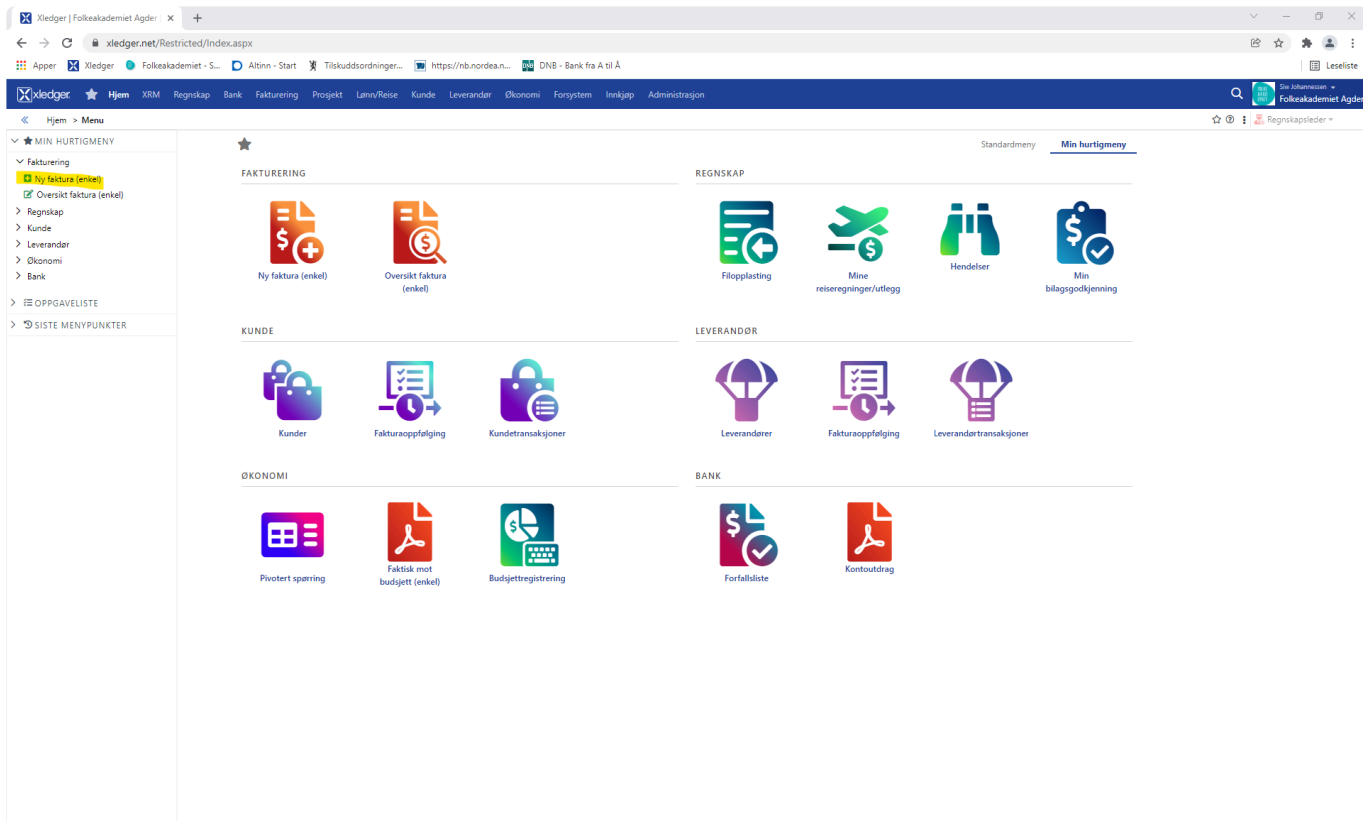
Xledger | Folkeakademiet Agder ×
+
xledger.net/Restricted/Index.aspx
Apper Xledger Folkeakademiet - S... Altinn - Start Tilskuddsordninger... https://nb.nordea.n... DNB - Bank fra A til Å
Leseliste

xledger Hjem XRM Regnskap Bank Fakturering Prosjekt Lønn/Reise Kunde Leverandør Økonomi Forsystem Innkjøp Administrasjon
Siv Johannessen
Folkeakademiet Agder

Hjem > Menu
Regnskapsleder

MIN HURTIGMENY
Fakturering
Ny faktura (enkel)
Oversikt faktura (enkel)
Regnskap
Kunde
Leverandør
Økonomi
Bank
OPPGAVELISTE
SISTE MENYPUNKTER

Standardmeny
Min hurtigmeny

FAKTURERING
Ny faktura (enkel)
Oversikt faktura (enkel)

REGNSKAP
Filopplasting
Mine reiseregninger/utlegg
Hendelser
Min bilagsgodkjenning

KUNDE
Kunder
Fakturaoppfølging
Kundetransaksjoner

LEVERANDØR
Leverandører
Fakturaoppfølging
Leverandørtransaksjoner

ØKONOMI
Pivotert spørring
Faktisk mot budsjett (enkel)
Budsjettregistrering

BANK
Forfallsliste
Kontoutdrag